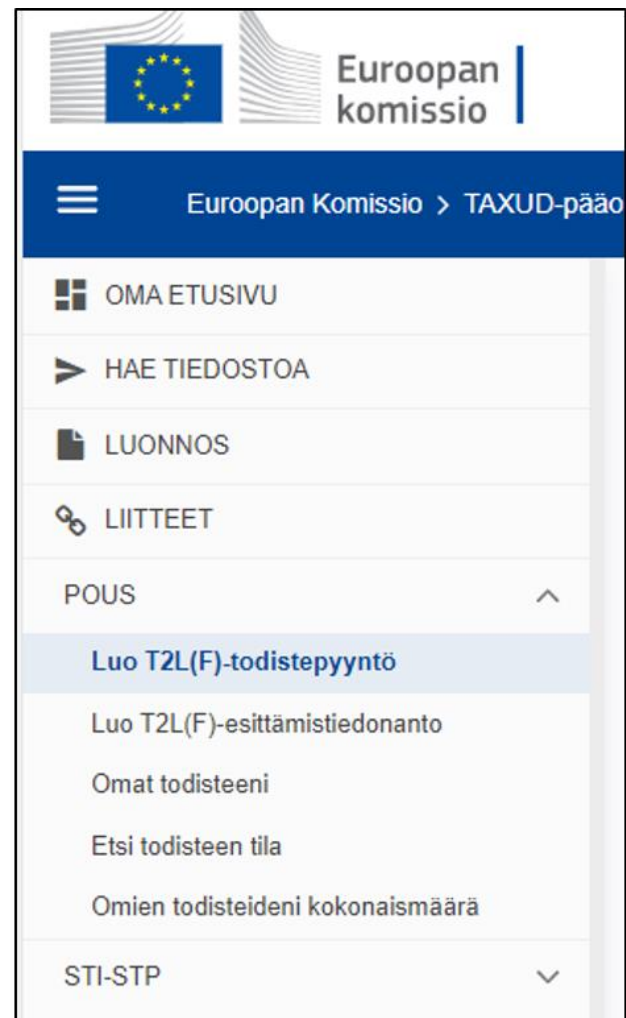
Euroopan komissio

Euroopan Komissio > TAXUD-pääo

OMA ETUSIVU

HAE TIEDOSTOA

LUONNOS

LIITTEET

POUS

Luo T2L(F)-todistepyyntö

Luo T2L(F)-esittämistiedonanto

Omat todisteeni

Etsi todisteen tila

Omien todisteideni kokonaismäärä

STI-STP